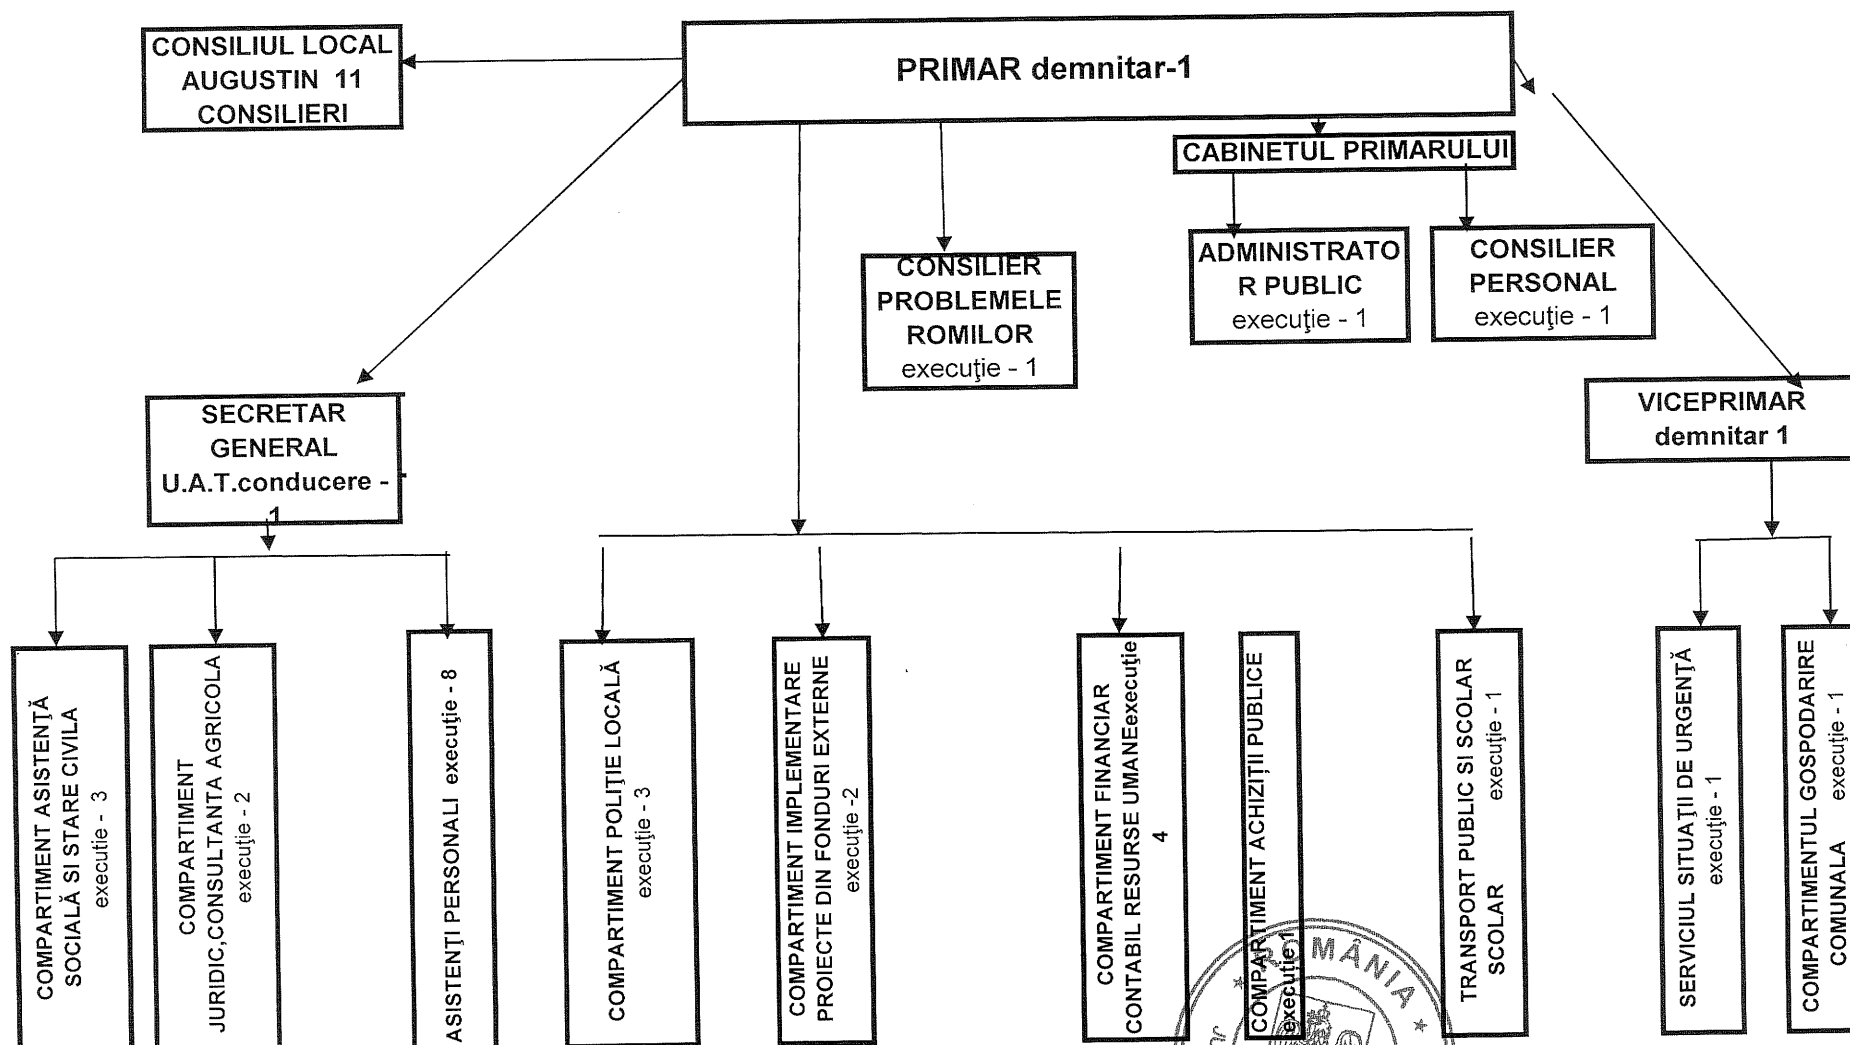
CONSILIUL LOCAL AUGUSTIN 11 CONSILIERI

PRIMAR demnitar-1

CABINETUL PRIMARULUI

CONSILIER PROBLEMELE ROMILOR execuţie - 1

ADMINISTRATOR PUBLIC execuţie - 1

CONSILIER PERSONAL execuţie - 1

SECRETAR GENERAL U.A.T.conducere - 1

VICEPRIMAR demnitar 1

COMPARTIMENT ASISTENŢĂ SOCIALĂ SI STARE CIVILA execuţie - 3

COMPARTIMENT JURIDIC,CONSULTANTA AGRICOLA execuţie - 2

ASISTENŢI PERSONALI execuţie - 8

COMPARTIMENT POLIŢIE LOCALĂ execuţie - 3

COMPARTIMENT IMPLEMENTARE PROIECTE DIN FONDURI EXTERNE execuţie -2

COMPARTIMENT FINANCIAR CONTABIL RESURSE UMANEexecuţie 4

COMPARTIMENT ACHIZIŢII PUBLICE execuţie1

TRANSPORT PUBLIC SI SCOLAR SCOLAR execuţie - 1

SERVICIUL SITUAŢII DE URGENŢĂ execuţie - 1

COMPARTIMENTUL GOSPODARIRE COMUNALA execuţie - 1

ROMÂNIA